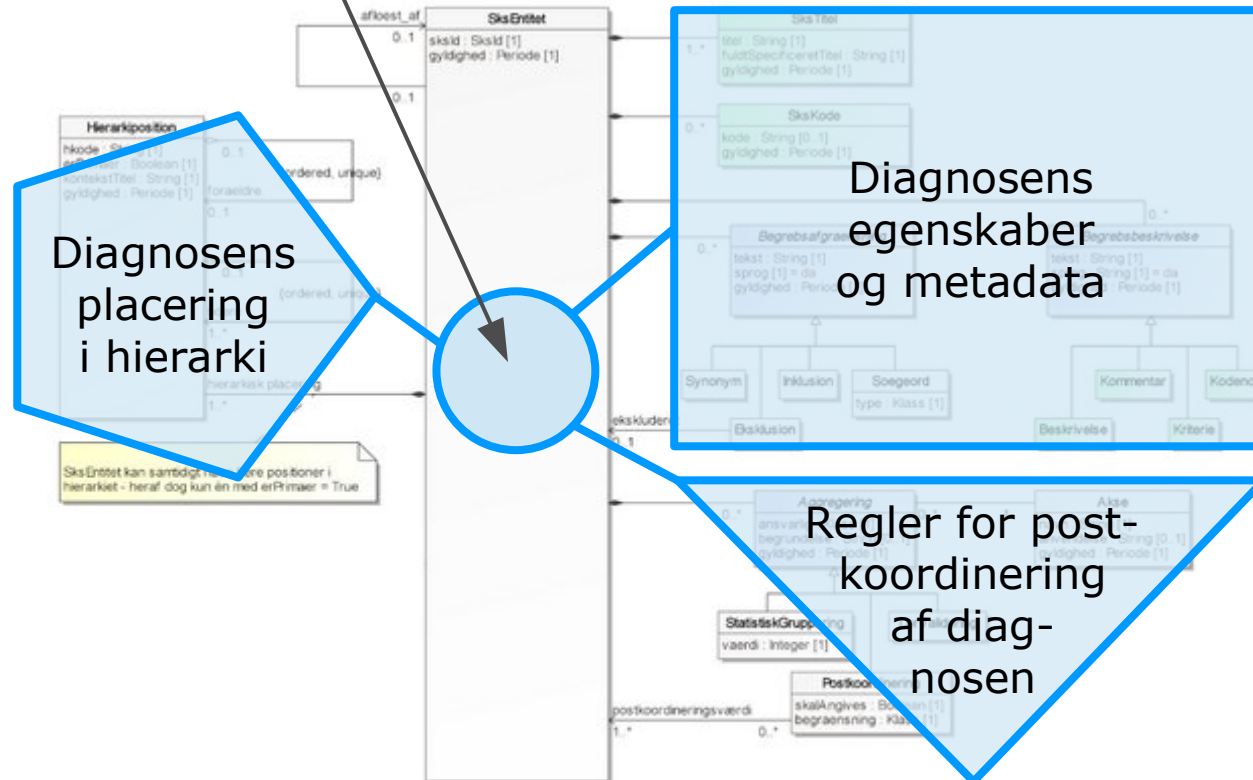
afloest_af
0..1
0..1
SksEntitet
sksId : SksId [1]
gyldighed : Periode [1]

Hierarkiposition
hkode : String [1]
erPrimaer : Boolean [1]
kontekstTitel : String [1]
gyldighed : Periode [1]
0..1
{ordered, unique}
foraeldre
0..1
{ordered, unique}
1..*
hierarkisk placering
1..*

Diagnosens placering i hierarki

SksEntitet kan samtidigt have flere positioner i hierarkiet - heraf dog kun én med erPrimaer = True

SksTitel
1..*
titel : String [1]
fuldtSpecificeretTitel : String [1]
gyldighed : Periode [1]

SksKode
0..*
kode : String [0..1]
gyldighed : Periode [1]

0..*
0..*
Begrebsafgrænsning
tekst : String [1]
sprog [1] = da
gyldighed : Periode [1]
Begrebsbeskrivelse
tekst : String [1]
String [1] = da
Periode [1]

Diagnosens egenskaber og metadata

Synonym
Inklusion
Soegeord
type : Klass [1]
Eksklusion
Kommentar
Kodeno
Beskrivelse
Kriterie

ekskluderer
0..1

0..*
Aggregering
ansvar
begrund
gyldighed : Periode [1]
Akse
String [0..1]
gyldighed : Periode [1]

Regler for postkoordinering af diagnosen

StatistiskGruppering
vaerdi : Integer [1]
Postkoordinering
skalAngives : Boolean [1]
begraensning : Klass [1]
postkoordineringsværdi
1..*
0..*